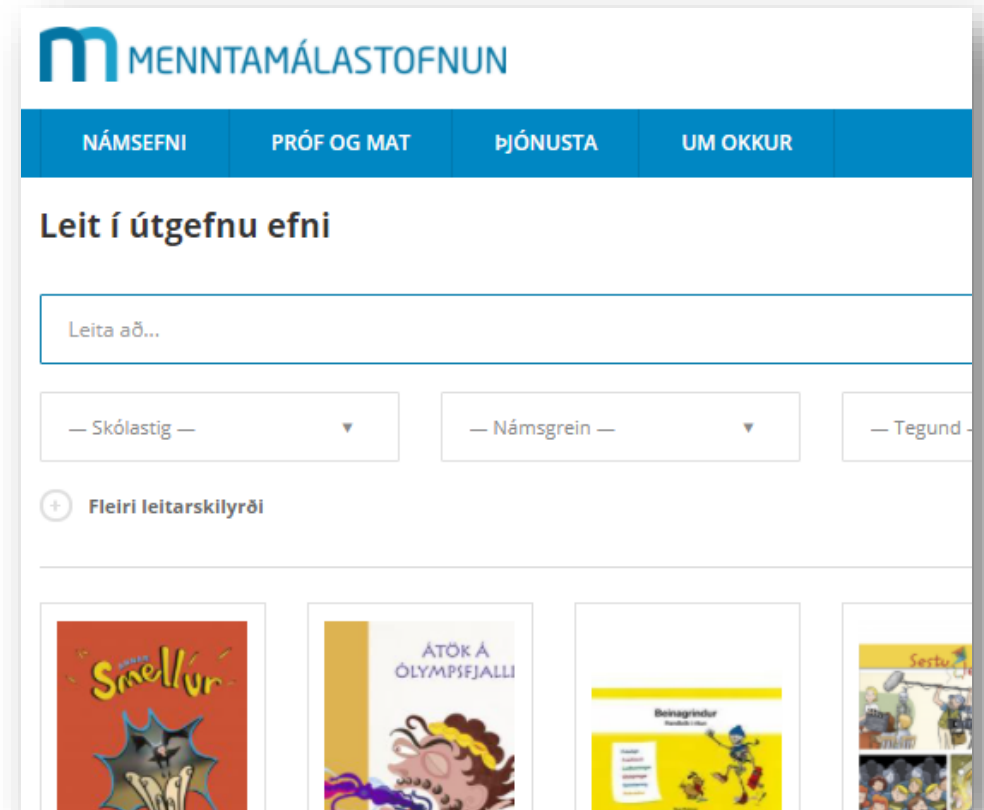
MENNTAMÁLASTOFNUN

NÁMSEFNI PRÓF OG MAT ÞJÓNUSTA UM OKKUR

Leit í útgefnu efni

Leita að...

— Skólastig —

— Námsgrein —

— Tegund

Fleiri leitarskilyrði

Smellur

ÁTÖK Á ÓLYMPSFJALLI

Beinagrindur

Sestu